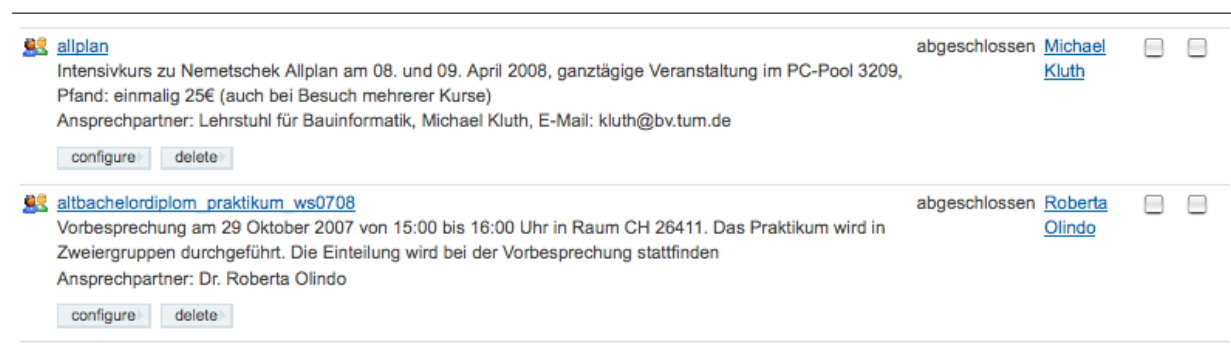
allplan
Intensivkurs zu Nemetschek Allplan am 08. und 09. April 2008, ganztägige Veranstaltung im PC-Pool 3209, Pfand: einmalig 25€ (auch bei Besuch mehrerer Kurse)
Ansprechpartner: Lehrstuhl für Bauinformatik, Michael Kluth, E-Mail: kluth@bv.tum.de

configure delete

abgeschlossen Michael Kluth

altbachelordiplom_praktikum_ws0708
Vorbesprechung am 29 Oktober 2007 von 15:00 bis 16:00 Uhr in Raum CH 26411. Das Praktikum wird in Zweiergruppen durchgeführt. Die Einteilung wird bei der Vorbesprechung stattfinden
Ansprechpartner: Dr. Roberta Olindo

configure delete

abgeschlossen Roberta Olindo